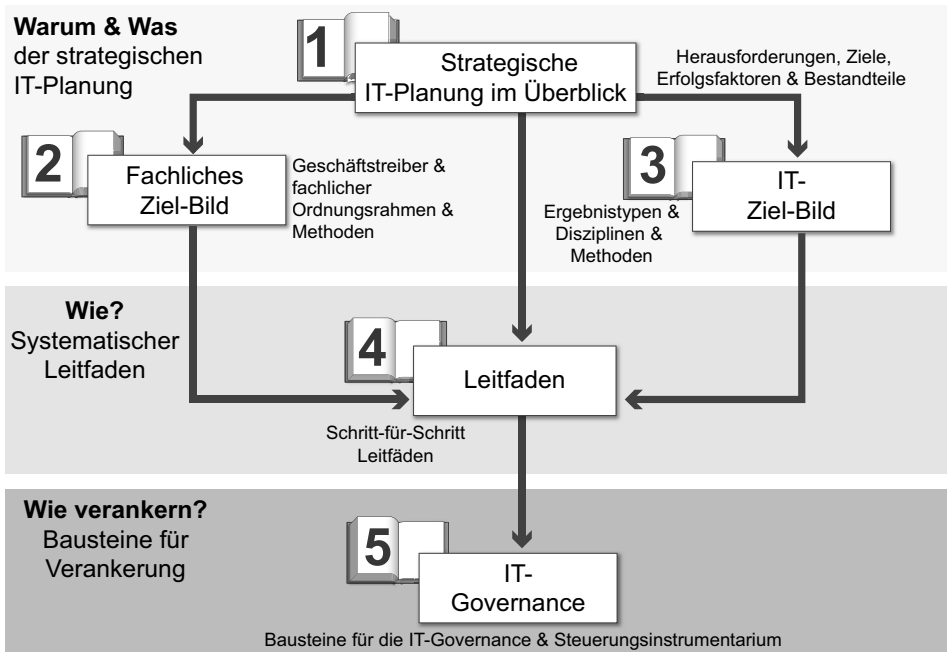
**Warum & Was**
der strategischen IT-Planung

1
Strategische IT-Planung im Überblick

Herausforderungen, Ziele, Erfolgsfaktoren & Bestandteile

2
Fachliches Ziel-Bild

Geschäftstreiber & fachlicher Ordnungsrahmen & Methoden

3
IT-Ziel-Bild

Ergebnistypen & Disziplinen & Methoden

**Wie?**
Systematischer Leitfaden

4
Leitfaden

Schritt-für-Schritt Leitfäden

**Wie verankern?**
Bausteine für Verankerung

5
IT-Governance

Bausteine für die IT-Governance & Steuerungsinstrumentarium